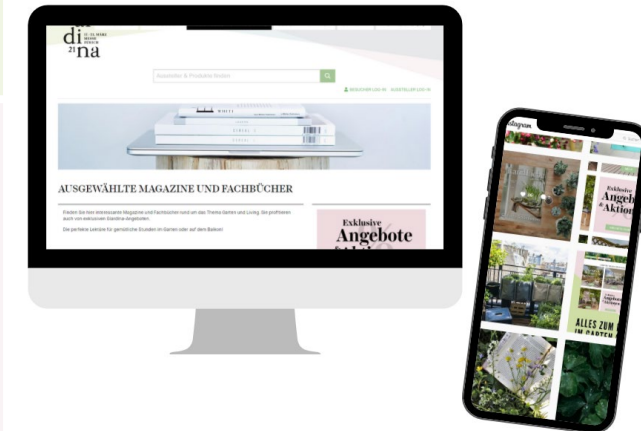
di
21 na

Aussteller & Produkte finden

BESUCHER LOG-IN AUSSTELLER LOG-IN

AUSGEWÄHLTE MAGAZINE UND FACHBÜCHER

Entdecken Sie hier interessante Magazine und Fachbücher rund um das Thema Garten und Living. Sie profitieren auch von exklusiven Diadina-Angeboten.

Die perfekte Lektüre für gemütliche Stunden im Garten oder auf dem Balkon!

Exklusive Angebote

Instagram

Exklusive Angebote & Aktionen

ALLES ZUM IM GARTEN